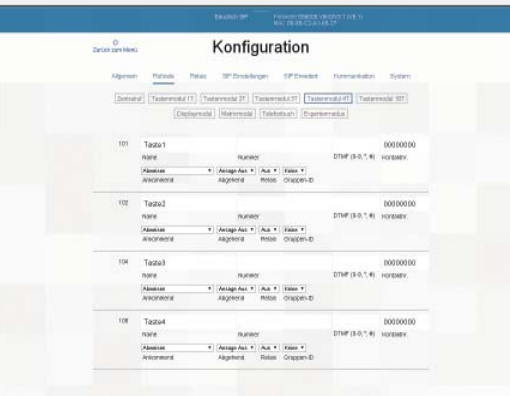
Baustein SIP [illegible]

Zurück zum Menü

Konfiguration

Allgemein Rufziele Relais SIP Einstellungen SIP Erweitert Kommunikation System

Zentrale Tastenmodul 1T Tastenmodul 2T Tastenmodul 3T Tastenmodul 4T Tastenmodul 10T Displaymodul Matrixmodul Telefonbuch Expertenmodus

101 Taste1 00000000
Name Nummer DTMF (0-9,*,#) Kontaktv.
Abweisen Ansage Aus Aus Keine
Anrufeintrag Abgehend Relais Gruppen-ID

102 Taste2 00000000
Name Nummer DTMF (0-9,*,#) Kontaktv.
Abweisen Ansage Aus Aus Keine
Anrufeintrag Abgehend Relais Gruppen-ID

104 Taste3 00000000
Name Nummer DTMF (0-9,*,#) Kontaktv.
Abweisen Ansage Aus Aus Keine
Anrufeintrag Abgehend Relais Gruppen-ID

108 Taste4 00000000
Name Nummer DTMF (0-9,*,#) Kontaktv.
Abweisen Ansage Aus Aus Keine
Anrufeintrag Abgehend Relais Gruppen-ID